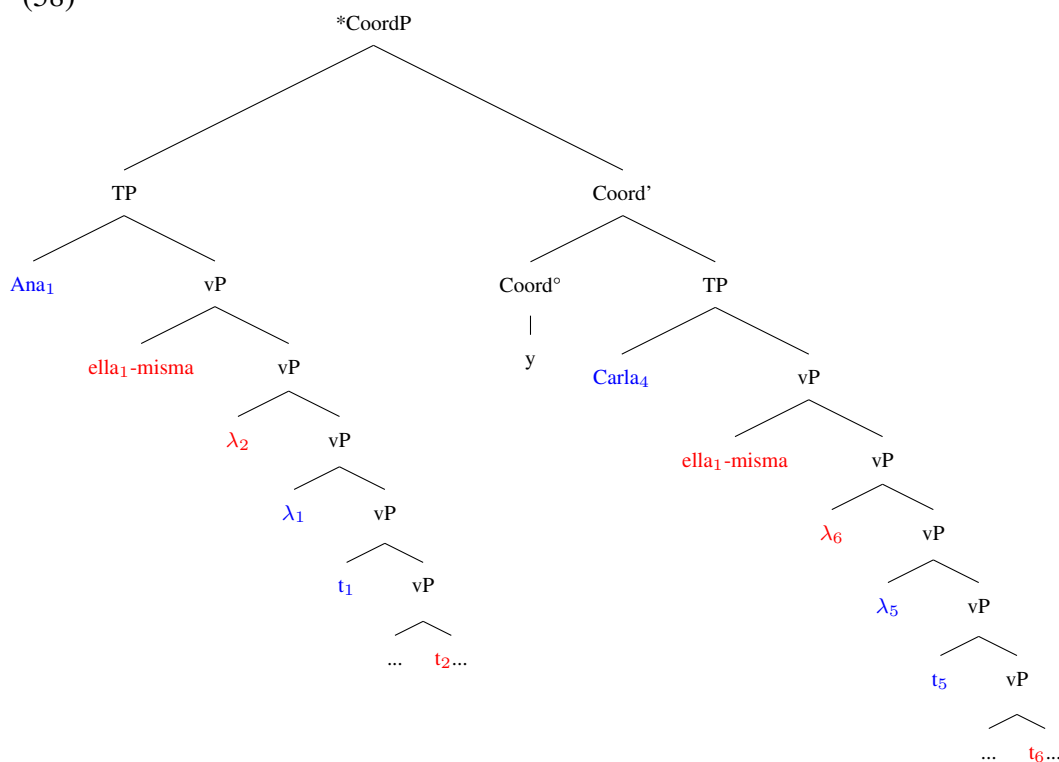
(58)

*CoordP

TP

Ana$_1$

vP

ella$_1$-misma

vP

$\lambda_2$

vP

$\lambda_1$

vP

t$_1$

vP

... t$_2$...

Coord'

Coord°

y

TP

Carla$_4$

vP

ella$_1$-misma

vP

$\lambda_6$

vP

$\lambda_5$

vP

t$_5$

vP

... t$_6$...